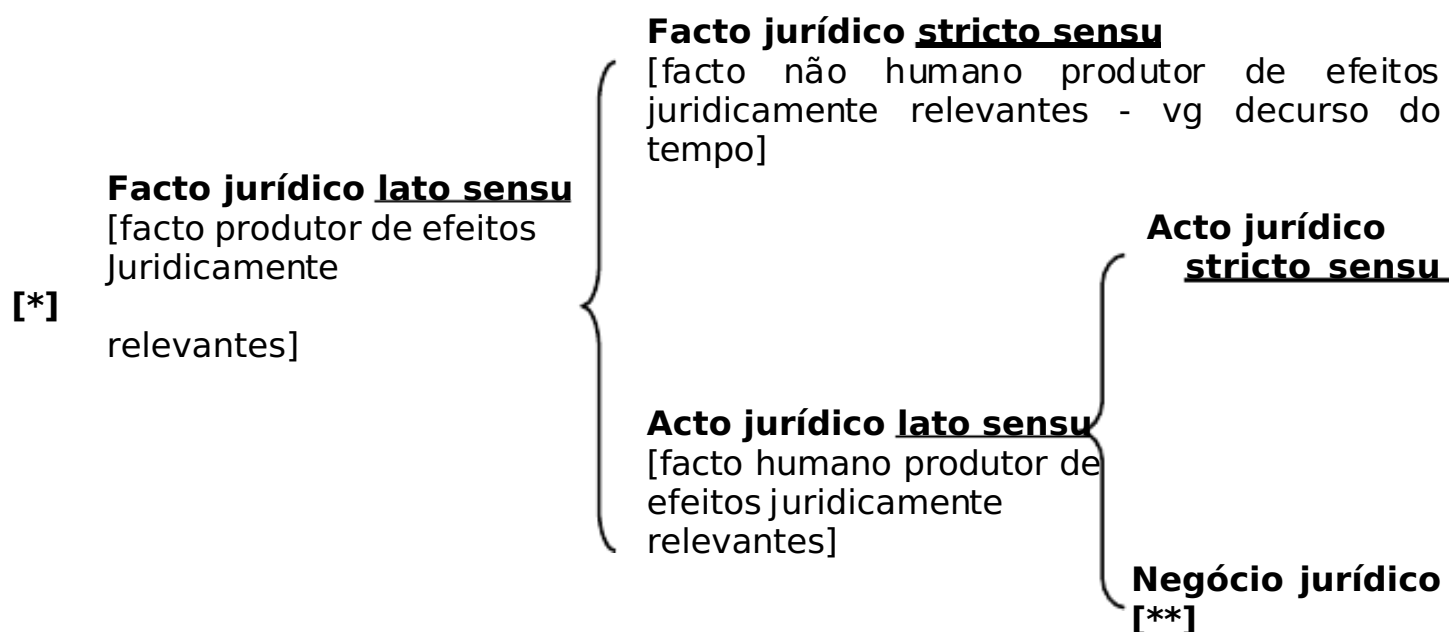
[*]

**Facto jurídico lato sensu**
[facto produtor de efeitos Juridicamente relevantes]

**Facto jurídico stricto sensu**
[facto não humano produtor de efeitos juridicamente relevantes - vg decurso do tempo]

**Acto jurídico lato sensu**
[facto humano produtor de efeitos juridicamente relevantes]

**Acto jurídico stricto sensu**

**Negócio jurídico [**]**